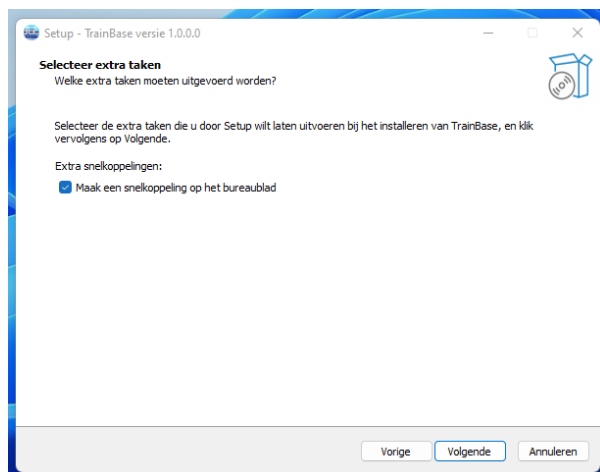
Setup - TrainBase versie 1.0.0.0

Selecteer extra taken
Welke extra taken moeten uitgevoerd worden?

Selecteer de extra taken die u door Setup wilt laten uitvoeren bij het installeren van TrainBase, en klik vervolgens op Volgende.

Extra snelkoppelingen:

Maak een snelkoppeling op het bureaublad

Vorige
Volgende
Annuleren